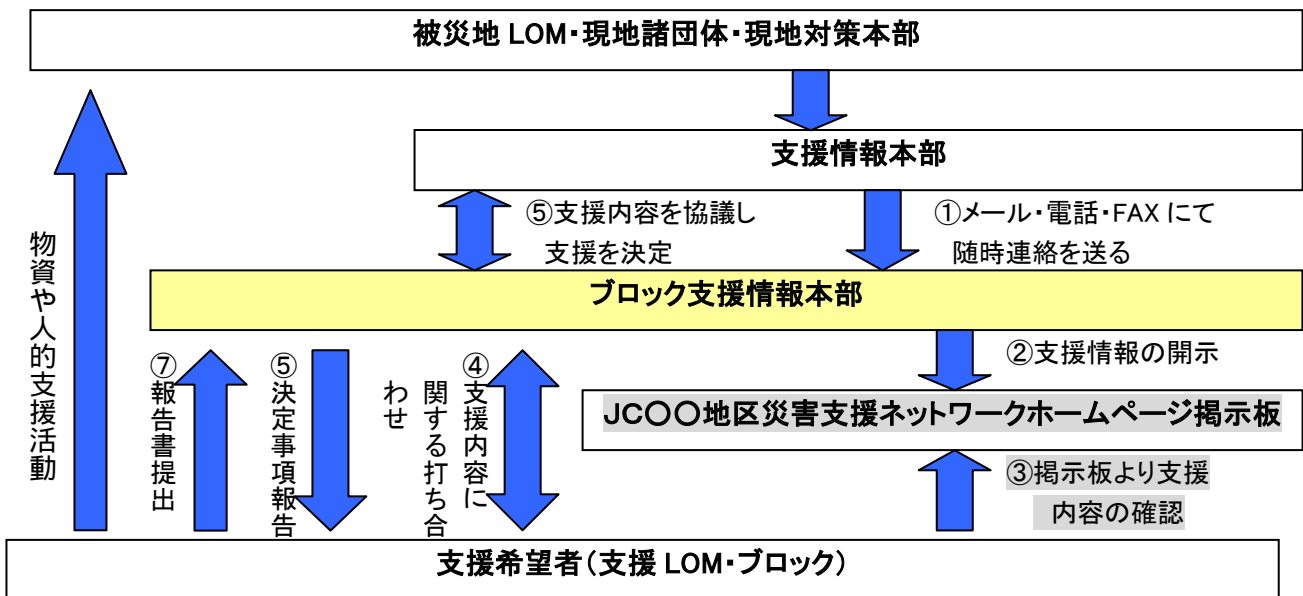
被災地 LOM・現地諸団体・現地対策本部

支援情報本部

⑤支援内容を協議し
支援を決定

①メール・電話・FAX にて
随時連絡を送る

物資や人的支援活動

ブロック支援情報本部

②支援情報の開示

⑦報告書提出

⑤決定事項報告

④支援内容に関する打ち合わせ

JC〇〇地区災害支援ネットワークホームページ掲示板

③掲示板より支援内容の確認

支援希望者（支援 LOM・ブロック）